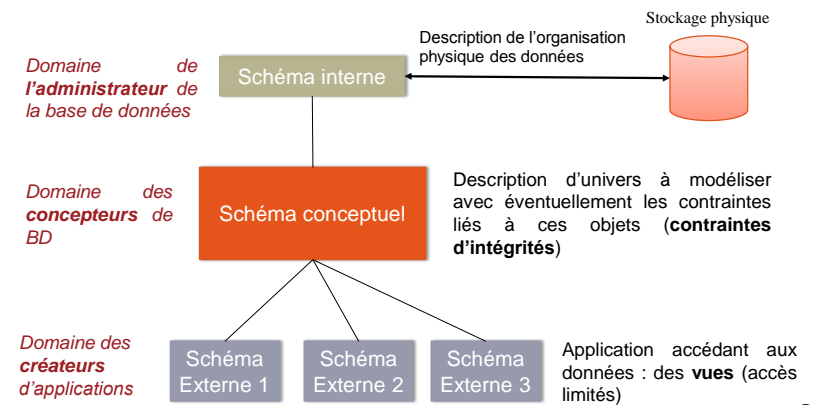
Stockage physique

Description de l'organisation physique des données

Domaine de **l'administrateur** de la base de données

Schéma interne

Domaine des **concepteurs** de BD

Schéma conceptuel

Description d'univers à modéliser avec éventuellement les contraintes liés à ces objets (**contraintes d'intégrités**)

Domaine des **créateurs** d'applications

Schéma Externe 1

Schéma Externe 2

Schéma Externe 3

Application accédant aux données : des **vues** (accès limités)